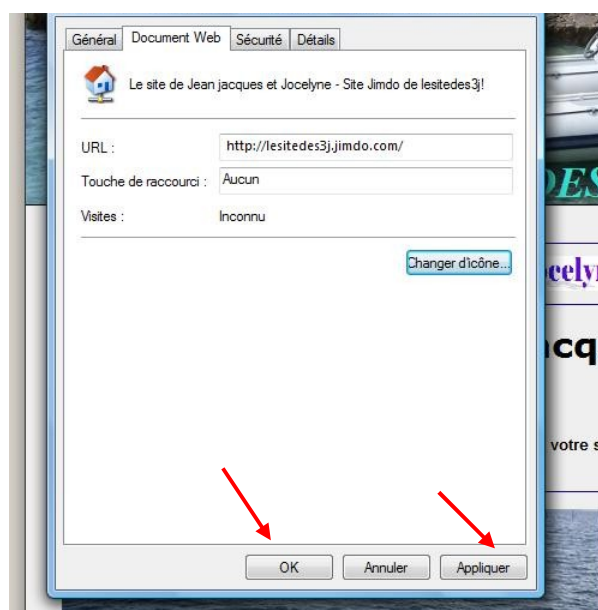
Général | Document Web | Sécurité | Détails

Le site de Jean jacques et Jocelyne - Site Jimdo de lesitedes3j!

URL : http://lesitedes3j.jimdo.com/

Touche de raccourci : Aucun

Visites : Inconnu

Changer d'icône...

OK | Annuler | Appliquer

DES

celyn

acq

votre s